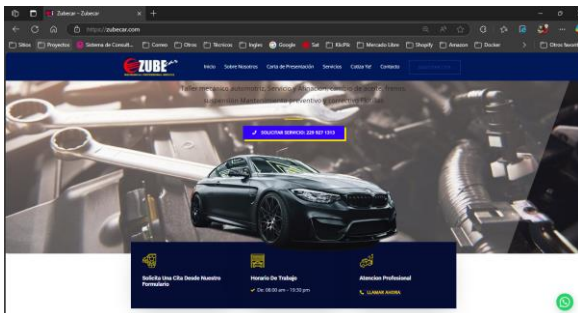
Zubecar - Zubecar

https://zubecar.com

Sitios | Proyectos | Sistema de Consult... | Correo | Otros | Tecnicos | Ingles | Google | Sat | KkiPa | Mercado Libre | Shopify | Amazon | Docker | Otros favoritos

ZUBE

Inicio Sobre Nosotros Carta de Presentación Servicios Cotiza Ya! Contacto

Taller mecánico Automotriz, Servicio y Afinación, cambio de aceite, frenos, suspensión Mantenimiento preventivo y correctivo en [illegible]

SOLICITAR SERVICIO: 229 927 1313

Solicita Una Cita Desde Nuestro Formulario

Horario De Trabajo
De: 08:00 am - 10:30 pm

Atencion Profesional
LLAMAR AHORA